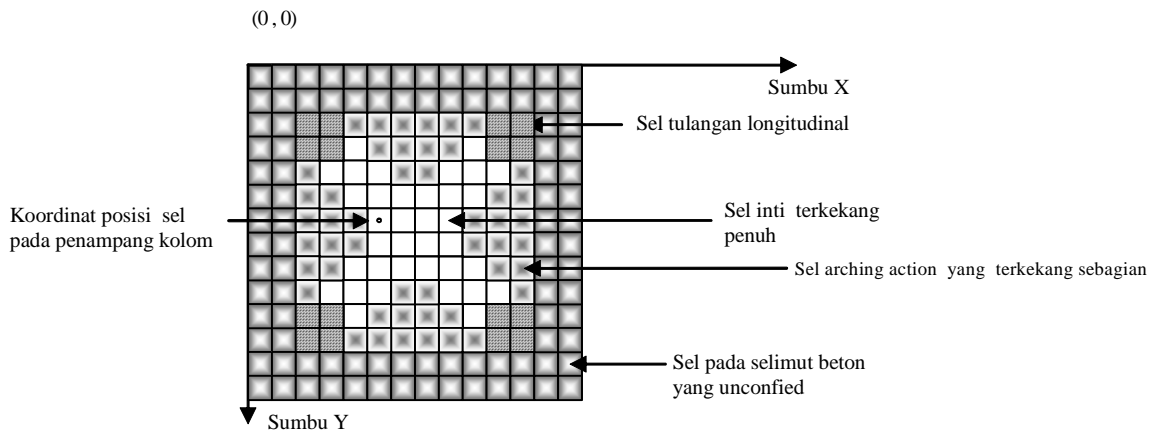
(0 , 0)

Sumbu X

Sel tulangan longitudinal

Koordinat posisi sel pada penampang kolom

Sel inti terkekang penuh

Sel arching action yang terkekang sebagian

Sel pada selimut beton yang unconfied

Sumbu Y